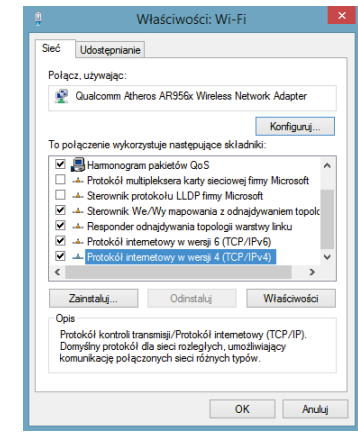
Właściwości: Wi-Fi

Sieć | Udostępnianie

Połącz, używając:

Qualcomm Atheros AR956x Wireless Network Adapter

Konfiguruj...

To połączenie wykorzystuje następujące składniki:

Harmonogram pakietów QoS
Protokół multipleksera karty sieciowej firmy Microsoft
Sterownik protokołu LLDP firmy Microsoft
Sterownik We/Wy mapowania z odnajdywaniem topolo
Responder odnajdywania topologii warstwy linku
Protokół internetowy w wersji 6 (TCP/IPv6)
Protokół internetowy w wersji 4 (TCP/IPv4)

Zainstaluj... | Odinstaluj | Właściwości

Opis
Protokół kontroli transmisji/Protokół internetowy (TCP/IP). Domyślny protokół dla sieci rozległych, umożliwiający komunikację połączonych sieci różnych typów.

OK | Anuluj